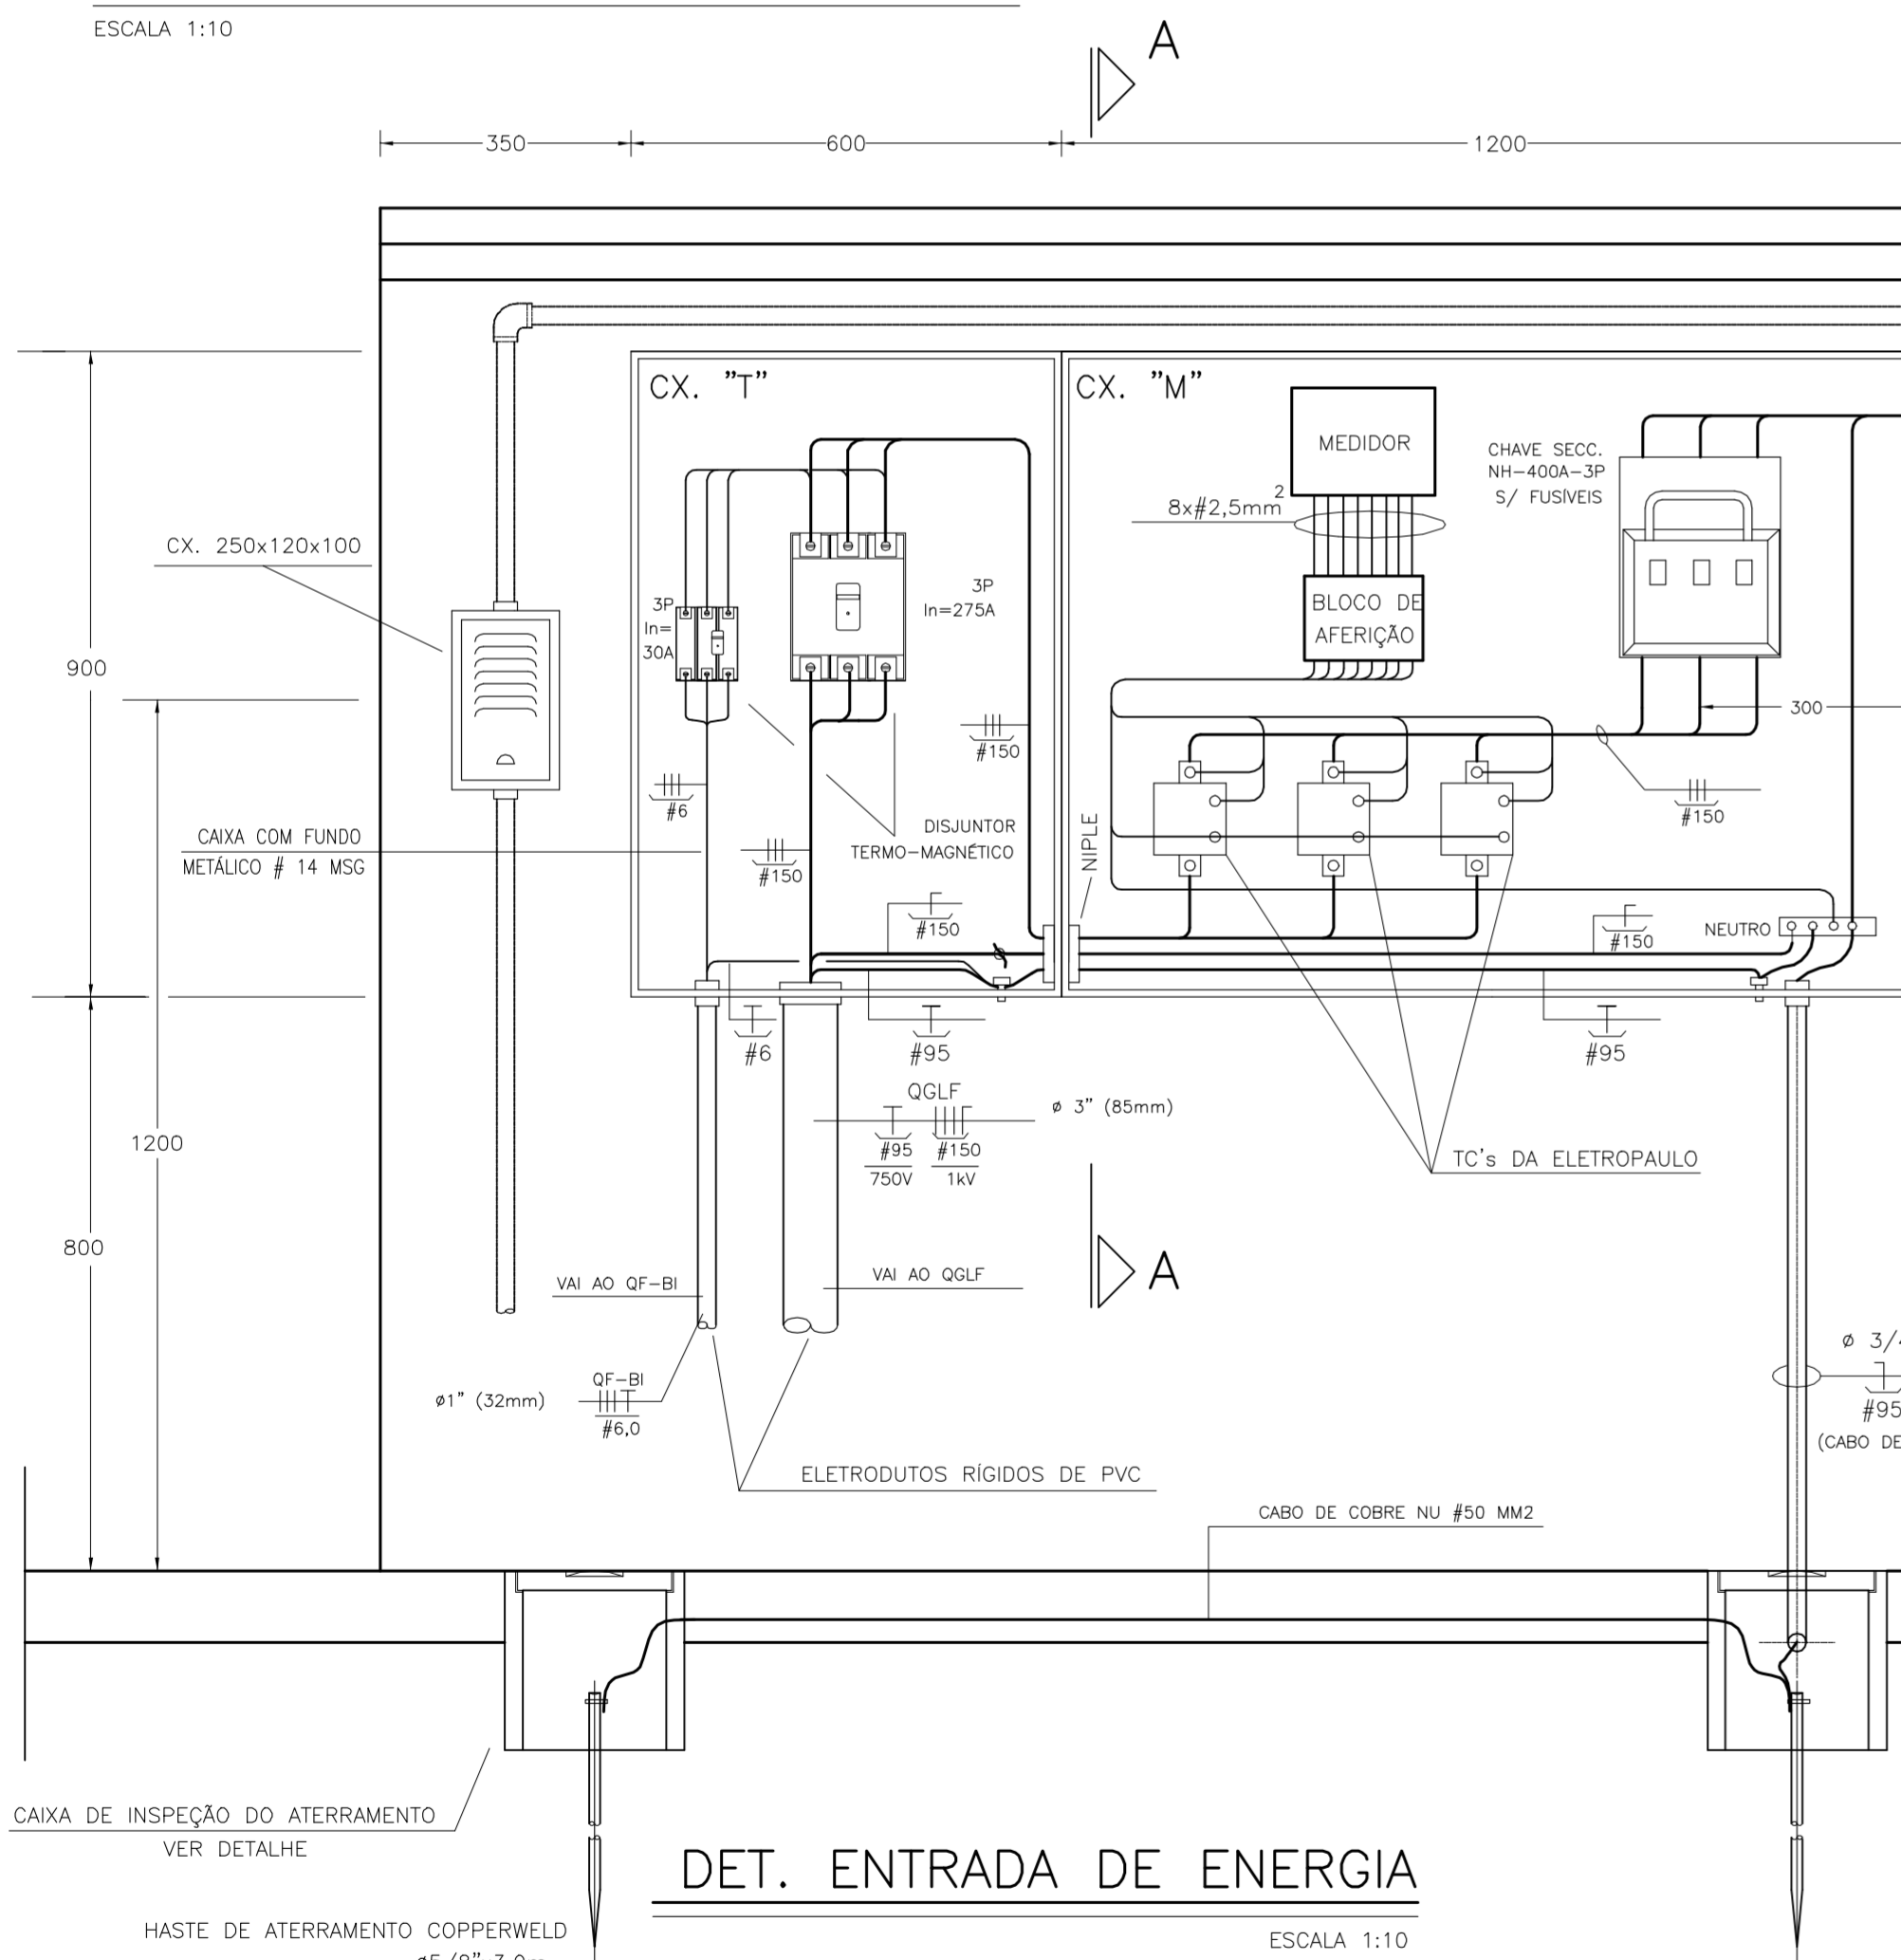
ESCALA 1:10

A

350
600
1200

CX. "T"

CX. "M"

MEDIDOR

CHAVE SECC.
NH-400A-3P
S/ FUSÍVEIS

$8x\#2,5mm^2$

CX. 250x120x100

3P
In=275A

3P
In=
30A

BLOCO DE
AFERIÇÃO

900

300

#150

#6

#150

#150

CAIXA COM FUNDO
METÁLICO # 14 MSG

DISJUNTOR
TERMO-MAGNÉTICO

NIPLE

#150

#150

NEUTRO

#6

#95

#95

QGLF

ø 3" (85mm)

#95
750V

#150
1kV

TC's DA ELETROPAULO

1200

800

A

VAI AO QF-BI

VAI AO QGLF

ø 3/

#95
(CABO DE

ø1" (32mm)

QF-BI
#6,0

ELETRODUTOS RÍGIDOS DE PVC

CABO DE COBRE NU #50 MM2

CAIXA DE INSPEÇÃO DO ATERRAMENTO
VER DETALHE

DET. ENTRADA DE ENERGIA

HASTE DE ATERRAMENTO COPPERWELD
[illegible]

ESCALA 1:10